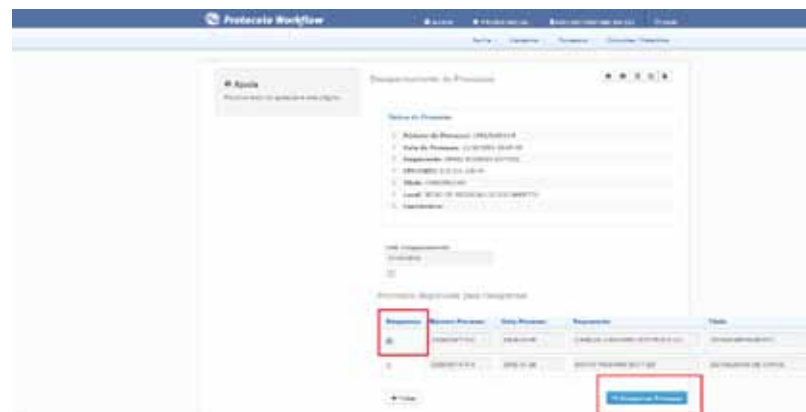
Protocolo Workflow

Ajuda

Desapensamento de Processo

Dados do Processo

Processos disponíveis para desapensar

| Desapensar | Número Processo | Data Processo | Requerente | Título |
|---|---|---|---|---|
| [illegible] | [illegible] | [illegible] | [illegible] | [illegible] |
| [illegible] | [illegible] | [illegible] | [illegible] | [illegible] |

Voltar

Desapensar Processo